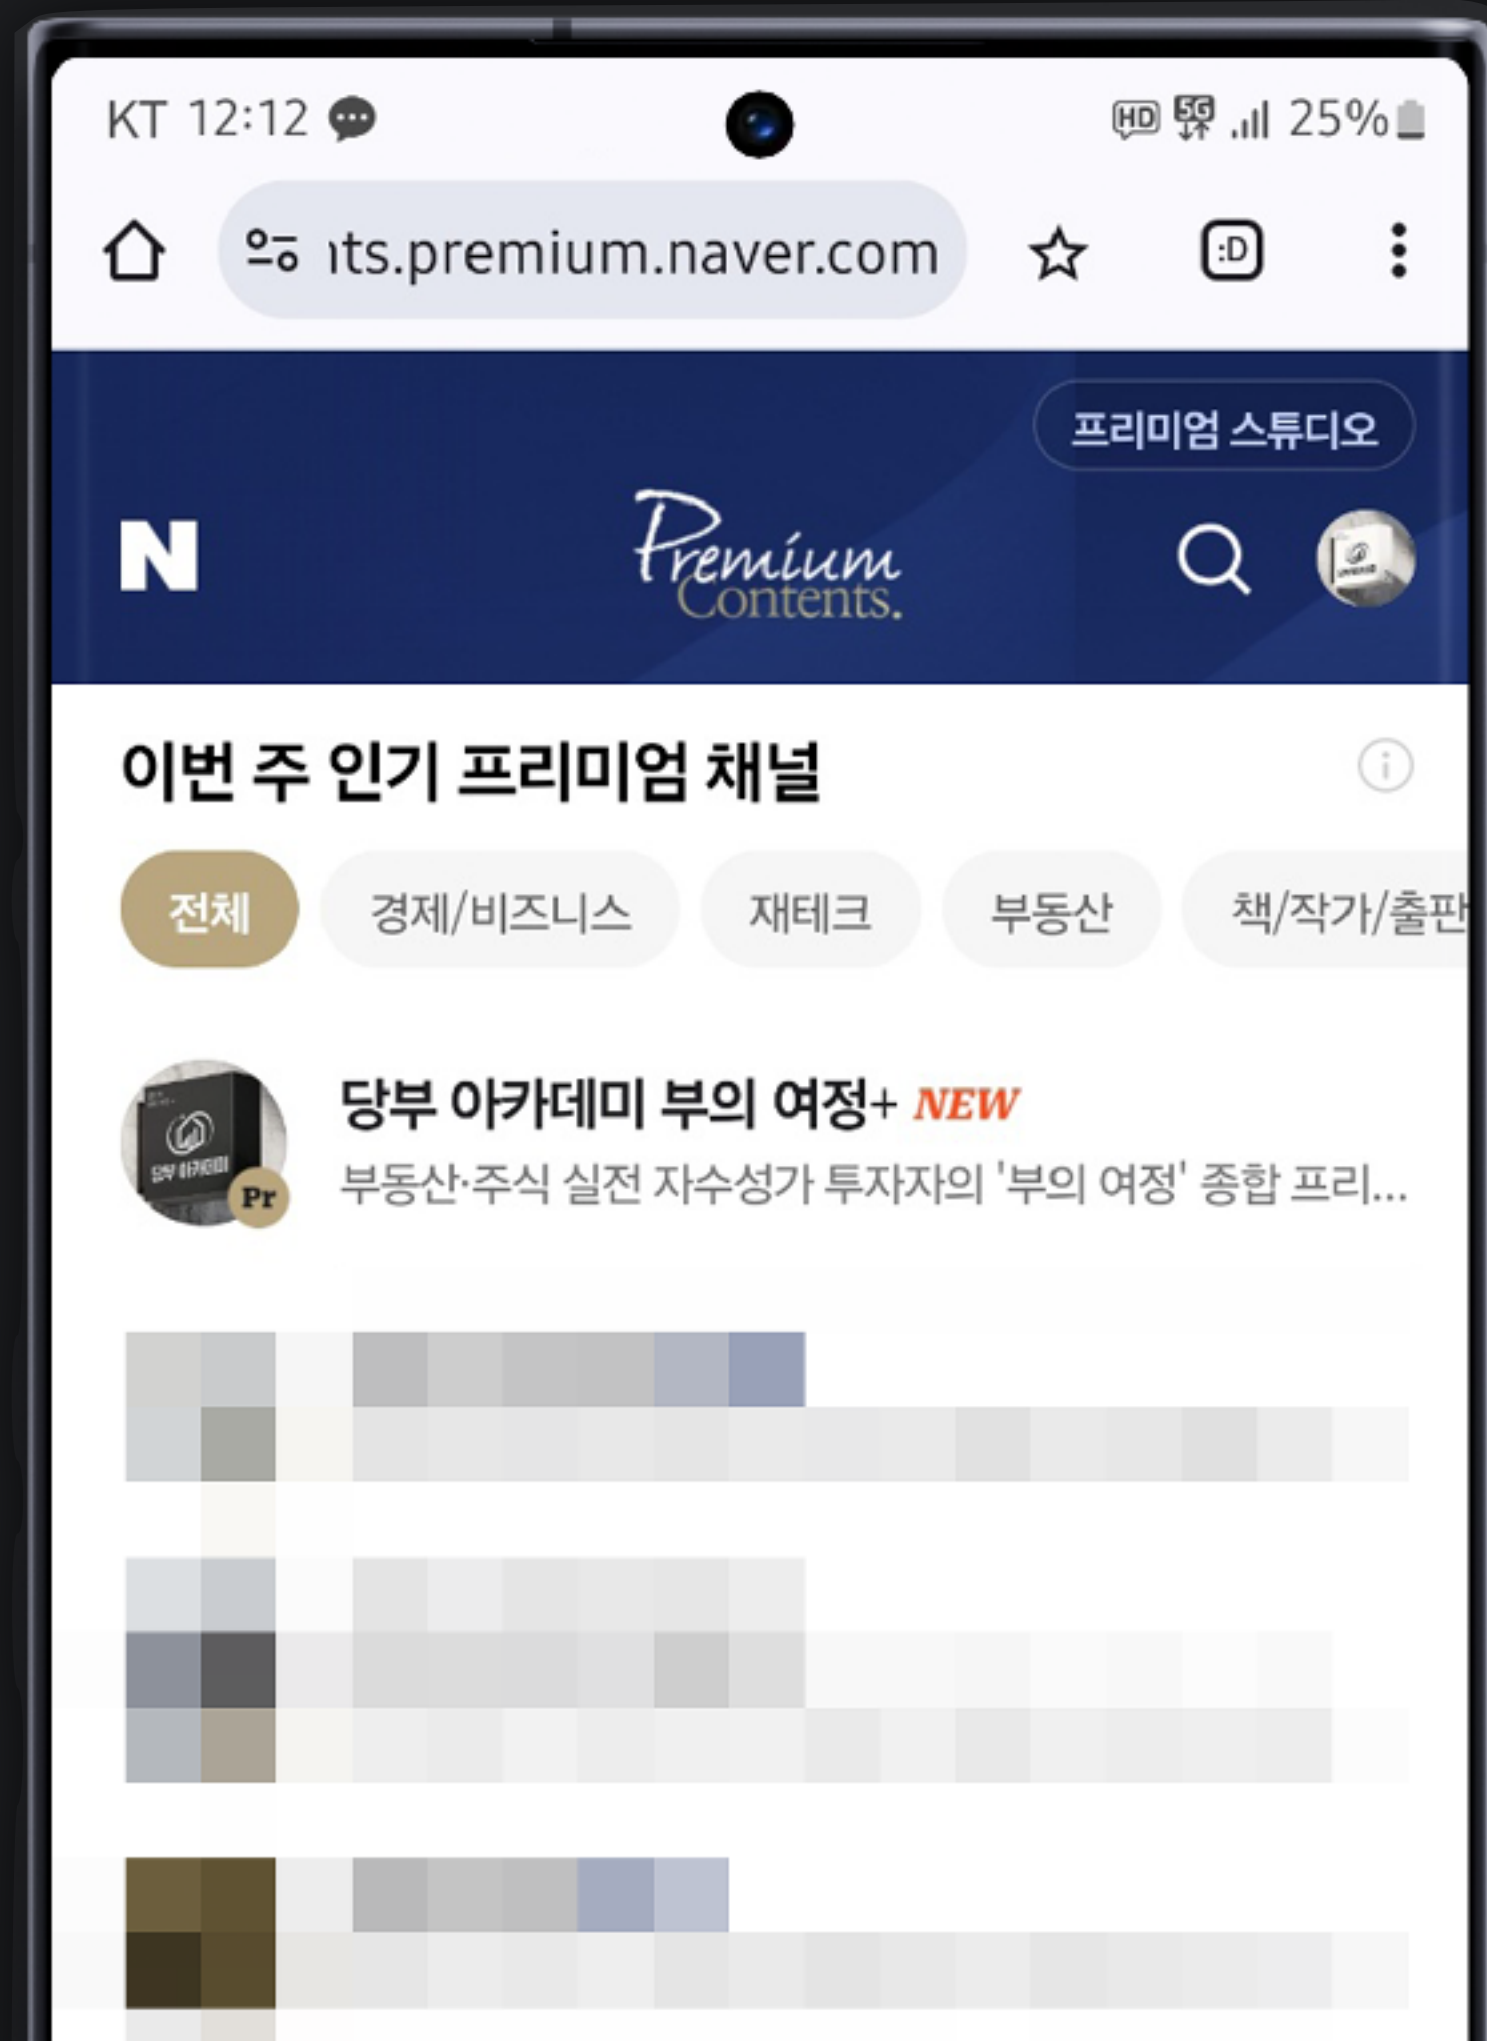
KT 12:12 HD 5G 25%

ıts.premium.naver.com

:D

프리미엄 스튜디오

N

Premium Contents.

이번 주 인기 프리미엄 채널

전체 경제/비즈니스 재테크 부동산 책/작가/출판

당부 아카데미 부의 여정+ NEW
부동산·주식 실전 자수성가 투자자의 '부의 여정' 종합 프리...

Pr